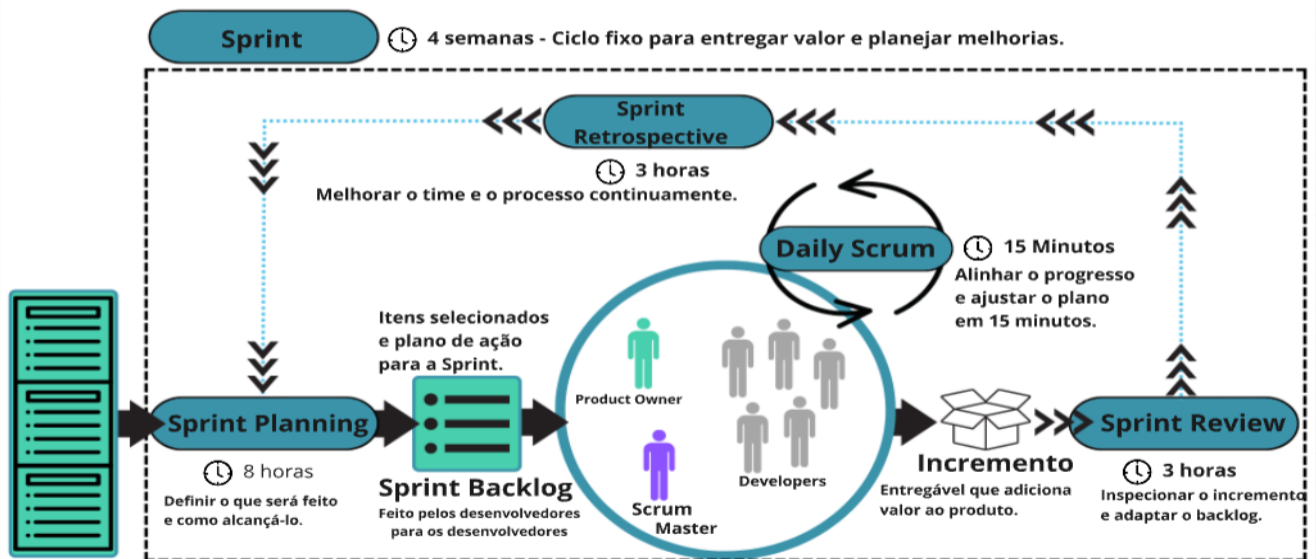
Sprint

4 semanas - Ciclo fixo para entregar valor e planejar melhorias.

Sprint Retrospective

3 horas
Melhorar o time e o processo continuamente.

Daily Scrum

15 Minutos
Alinhar o progresso e ajustar o plano em 15 minutos.

Itens selecionados e plano de ação para a Sprint.

Sprint Planning

8 horas
Definir o que será feito e como alcançá-lo.

Sprint Backlog
Feito pelos desenvolvedores para os desenvolvedores

Product Owner

Scrum Master

Developers

Incremento
Entregável que adiciona valor ao produto.

Sprint Review

3 horas
Inspecionar o incremento e adaptar o backlog.